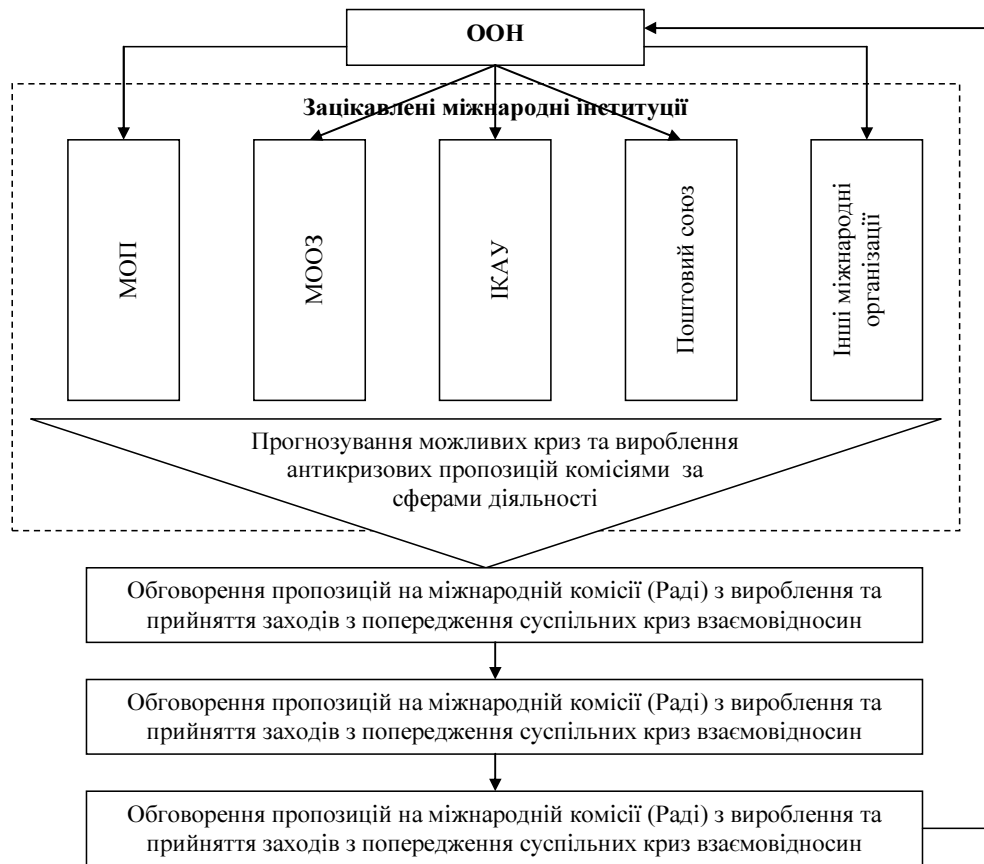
ООН

Зацікавлені міжнародні інституції

МОП

МООЗ

ІКАУ

Поштовий союз

Інші міжнародні організації

Прогнозування можливих криз та вироблення антикризових пропозицій комісіями за сферами діяльності

Обговорення пропозицій на міжнародній комісії (Раді) з вироблення та прийняття заходів з попередження суспільних криз взаємовідносин

Обговорення пропозицій на міжнародній комісії (Раді) з вироблення та прийняття заходів з попередження суспільних криз взаємовідносин

Обговорення пропозицій на міжнародній комісії (Раді) з вироблення та прийняття заходів з попередження суспільних криз взаємовідносин